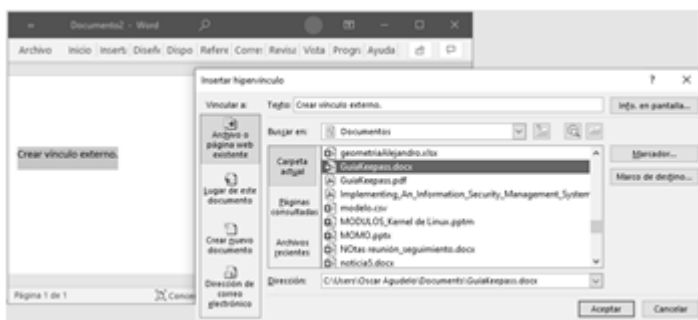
Documento2 - Word

Archivo Inicio Insert Diseñ Dispo Refere Corre: Revisi Vista Progr Ayuda

Crear vínculo externo.

Página 1 de 1

Insertar hipervínculo

?

Vincular a:

Texto: Crear vínculo externo.

Info. en pantalla...

Archivo o página web existente

Lugar de este documento

Crear nuevo documento

Dirección de correo electrónico

Buscar en: Documentos

Carpeta actual

Páginas consultadas

Archivos recientes

geometriaAlejandro.xlsx
GuiaKeepass.docx
GuiaKeepass.pdf
Implementing_An_Information_Security_Management_System
modelo.csv
MODULOS_Kernel de Linux.pptm
MOMO.pptx
NOtas reunión_seguimiento.docx
noticia5.docx

Marcador...

Marco de destino...

Dirección: C:\Users\Oscar Agudelo\Documents\GuiaKeepass.docx

Aceptar

Cancelar